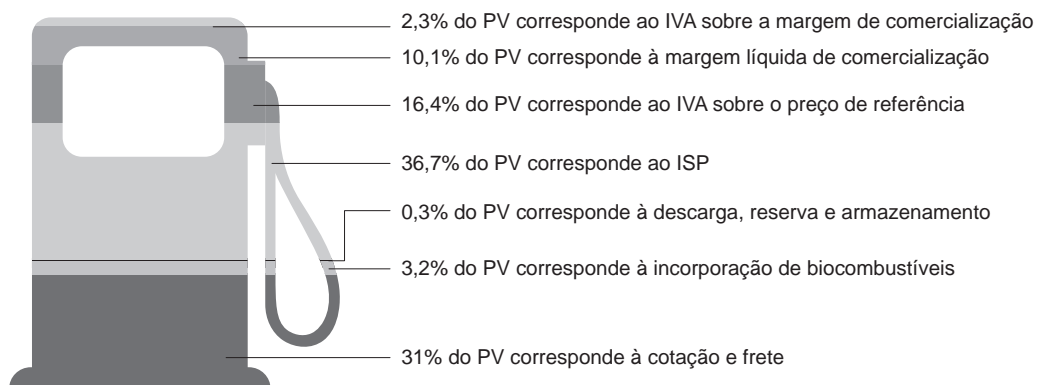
2,3% do PV corresponde ao IVA sobre a margem de comercialização

10,1% do PV corresponde à margem líquida de comercialização

16,4% do PV corresponde ao IVA sobre o preço de referência

36,7% do PV corresponde ao ISP

0,3% do PV corresponde à descarga, reserva e armazenamento

3,2% do PV corresponde à incorporação de biocombustíveis

31% do PV corresponde à cotação e frete